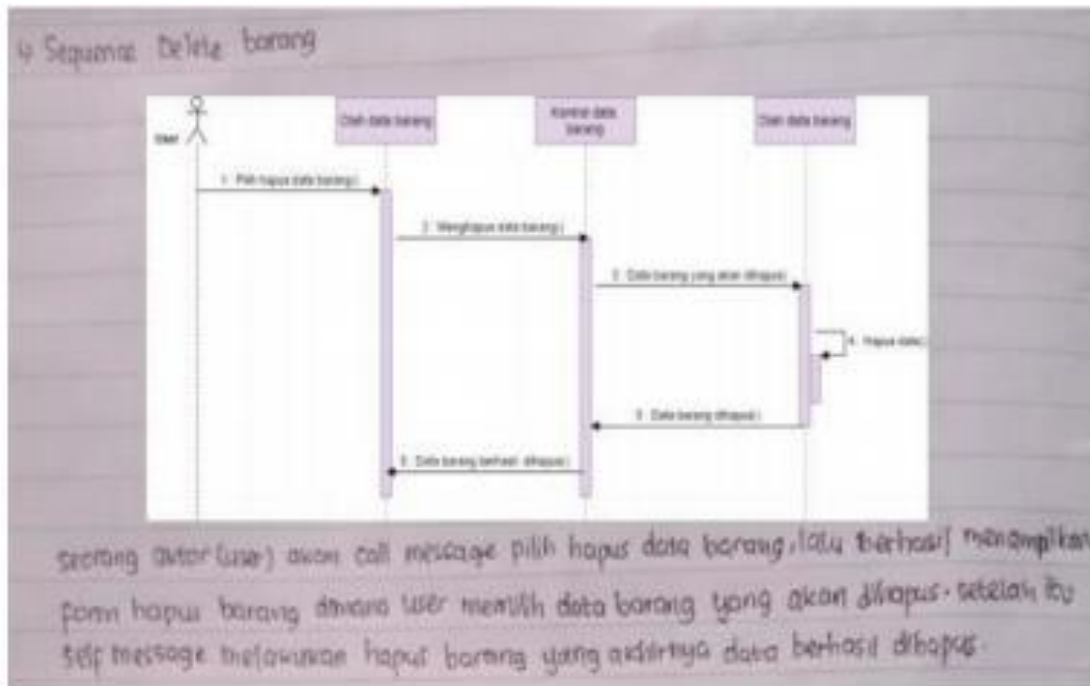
4 Sequence Delete barang

User

Olah data barang

Kontrol data barang

Olah data barang

1 : Pilih hapus data barang()

2 : Menghapus data barang()

3 : Data barang yang akan dihapus()

4 : Hapus data()

5 : Data barang dihapus()

6 : Data barang berhasil dihapus()

seorang aktor (user) akan call message pilih hapus data barang, lalu berhasil menampilkan form hapus barang dimana user memilih data barang yang akan dihapus. setelah itu self message melakukan hapus barang yang akhirnya data berhasil dihapus.